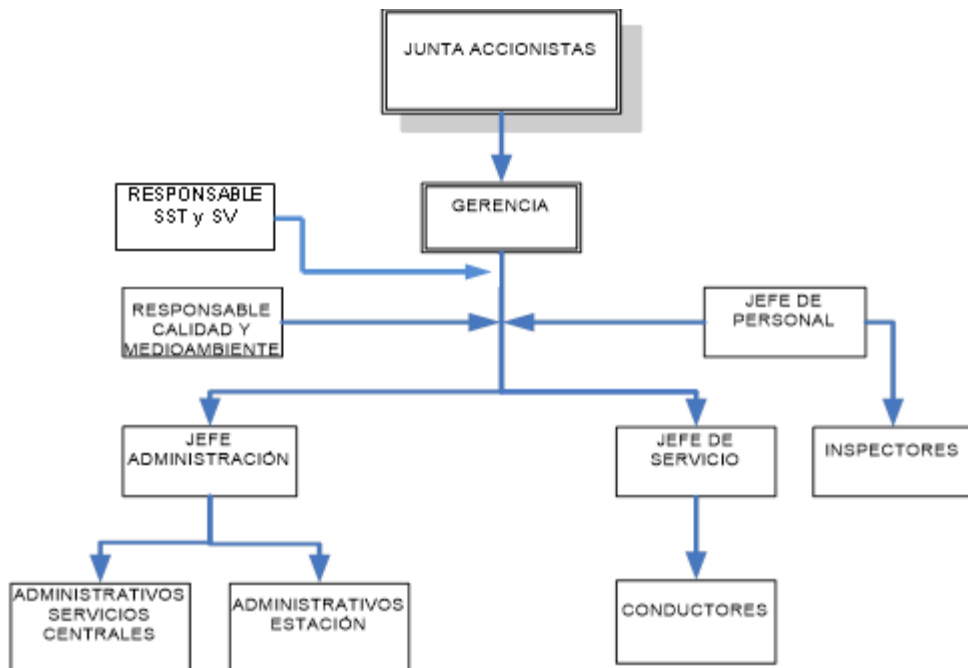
JUNTA ACCIONISTAS

GERENCIA

RESPONSABLE SST y SV

RESPONSABLE CALIDAD Y MEDIOAMBIENTE

JEFE DE PERSONAL

JEFE ADMINISTRACIÓN

JEFE DE SERVICIO

INSPECTORES

ADMINISTRATIVOS SERVICIOS CENTRALES

ADMINISTRATIVOS ESTACIÓN

CONDUCTORES